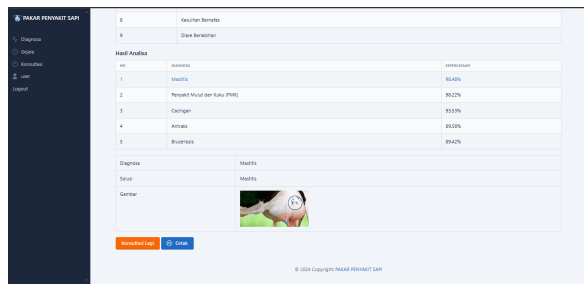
PAKAR PENYAKIT SAPI

Diagnosa
Gejala
Konsultasi
user
Logout

| 8 | Kesulitan Bernafas |
|---|---|
| 9 | Diare Berlebihan |

Hasil Analisa

| NO | DIAGNOSA | KEPERCAYAAN |
|---|---|---|
| 1 | Mastitis | 99.45% |
| 2 | Penyakit Mulut dan Kuku (PMK) | 98.22% |
| 3 | Cacingan | 93.53% |
| 4 | Antraks | 89.58% |
| 5 | Brucellosis | 89.42% |

| Diagnosa | Mastitis |
|---|---|
| Solusi | Mastitis |
| Gambar | |

Konsultasi Lagi
Cetak

© 2024 Copyright: PAKAR PENYAKIT SAPI